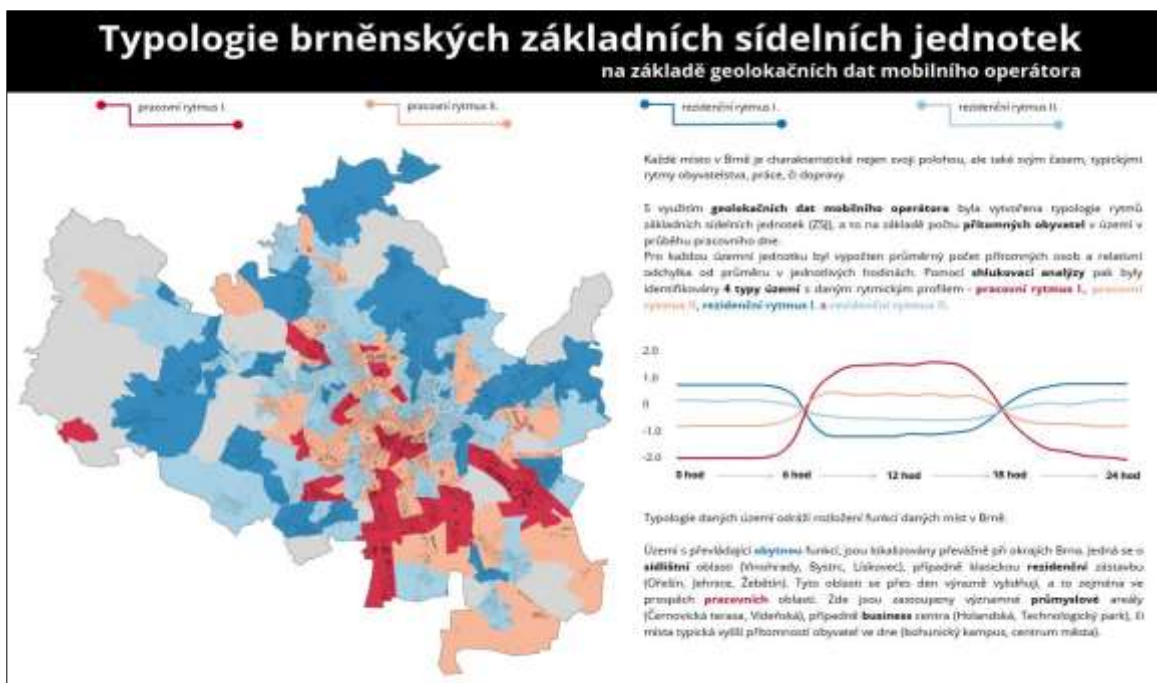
Typologie brněnských základních sídelních jednotek

na základě geolokačních dat mobilního operátora

pracovní rytmus I.

pracovní rytmus II.

rezidenční rytmus I.

rezidenční rytmus II.

Každé místo v Brně je charakteristické nejen svojí polohou, ale také svým časem, typickými rytmy obyvatelstva, práce, či dopravy.

S využitím geolokačních dat mobilního operátora byla vytvořena typologie rytmů základních sídelních jednotek (ZSJ), a to na základě počtu přítomných obyvatel v území v průběhu pracovního dne.

Pro každou územní jednotku byl vypočten průměrný počet přítomných osob a relativní odchylka od průměru v jednotlivých hodinách. Pomocí shlukovací analýzy pak byly identifikovány 4 typy území s daným rytmickým profilem - pracovní rytmus I., pracovní rytmus II., rezidenční rytmus I. a rezidenční rytmus II.

2.0
1.0
0
-1.0
-2.0
0 hod
6 hod
12 hod
18 hod
24 hod

Typologie daných území odráží rozložení funkcí daných míst v Brně.

Území s převládající obytnou funkcí, jsou lokalizovány převážně při okrajích Brna. Jedná se o sídlištní oblasti (Vinohrady, Bystrc, Líškovec), případně klasickou rezidenční zástavbu (Ořešín, Jehnice, Žebětín). Tyto oblasti se přes den výrazně vybíhají, a to zejména ve prospěch pracovních oblastí. Zde jsou zastoupeny významné průmyslové areály (Černovická terasa, Vídeňská), případně business centra (Holandská, Technologický park). Či místa typická vyšší přítomností obyvatel ve dne (bohunický kampus, centrum města).